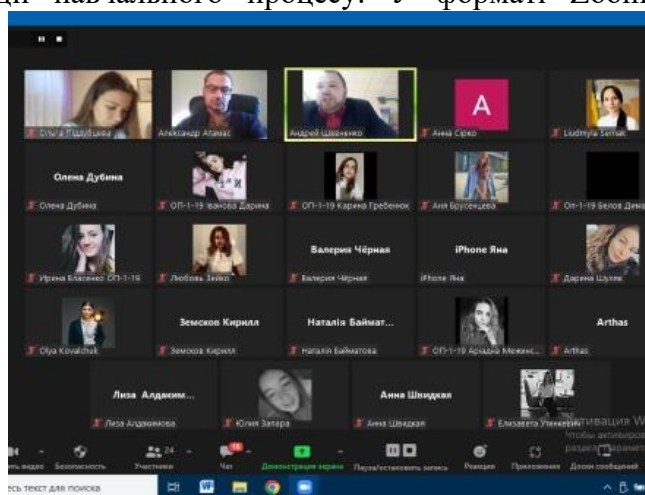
ції навчального процесу. У форматі Zoom

Ольга Піддубцева
Александр Атамас
Андрей Шевченко
A
Анна Сірко
Liudmyla Semak

Олена Дубіна
Олена Дубіна
ОП-1-19 Іванова Дарина
ОП-1-19 Карина Гребенюк
Аня Брусенцева
Оп-1-19 Белов Дима

Ірина Власенко ОП-1-19
Любовь Зейко
Валерия Чёрная
Валерия Чёрная
iPhone Яна
iPhone Яна
Дарина Шуляк

Olya Kovalchuk
Земсков Кирилл
Земсков Кирилл
Наталія Байматоа...
Наталія Байматова
ОП-1-19 Аріадна Межинс...
Arthas
Arthas

Лиза Алдакимо...
Лиза Алдакимова
Юлия Запара
Анна Швидкая
Анна Швидкая
Елизавета Уленкевич

Активация W
Чтобы активиров
раздел "Парамет

24
Безопасность
Участники
Чат
Демонстрация экрана
Пауза/остановить запись
Реакции
Приложения
Доски сообщений

есь текст для поиска